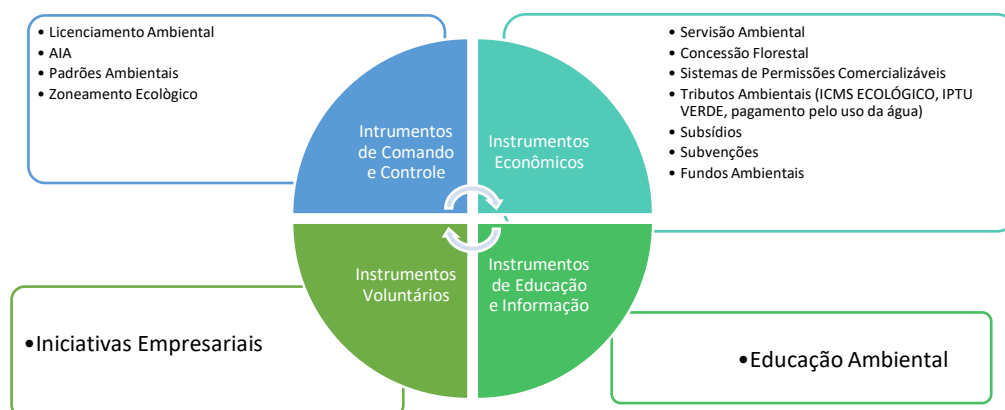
• Licenciamento Ambiental
• AIA
• Padrões Ambientais
• Zoneamento Ecològico

Intrumentos de Comando e Controle

Instrumentos Econômicos

• Servisão Ambiental
• Concessão Florestal
• Sistemas de Permissões Comercializáveis
• Tributos Ambientais (ICMS ECOLÓGICO, IPTU VERDE, pagamento pelo uso da água)
• Subsídios
• Subvenções
• Fundos Ambientais

Instrumentos Voluntários

Instrumentos de Educação e Informação

•Iniciativas Empresariais

•Educação Ambiental